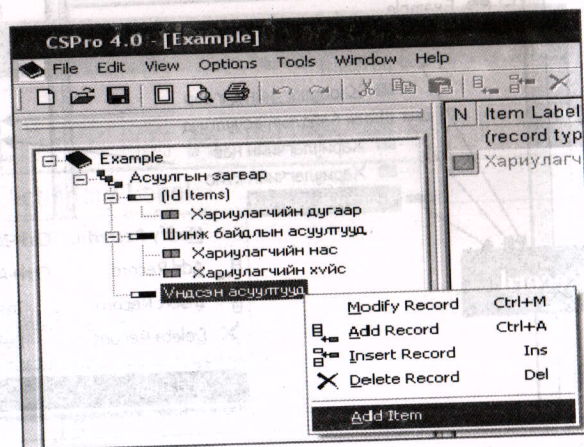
CSPro 4.0 - [Example]

File Edit View Options Tools Window Help

N Item Label
(record typ
Харилагч

Example
Асуулгын загвар
(Id Items)
Харилцагчийн дугаар
Шинж байдлын асуултууд
Харилцагчийн нас
Харилцагчийн хүйс
Үндсэн асуултууд

Modify Record Ctrl+M
Add Record Ctrl+A
Insert Record Ins
Delete Record Del
Add Item